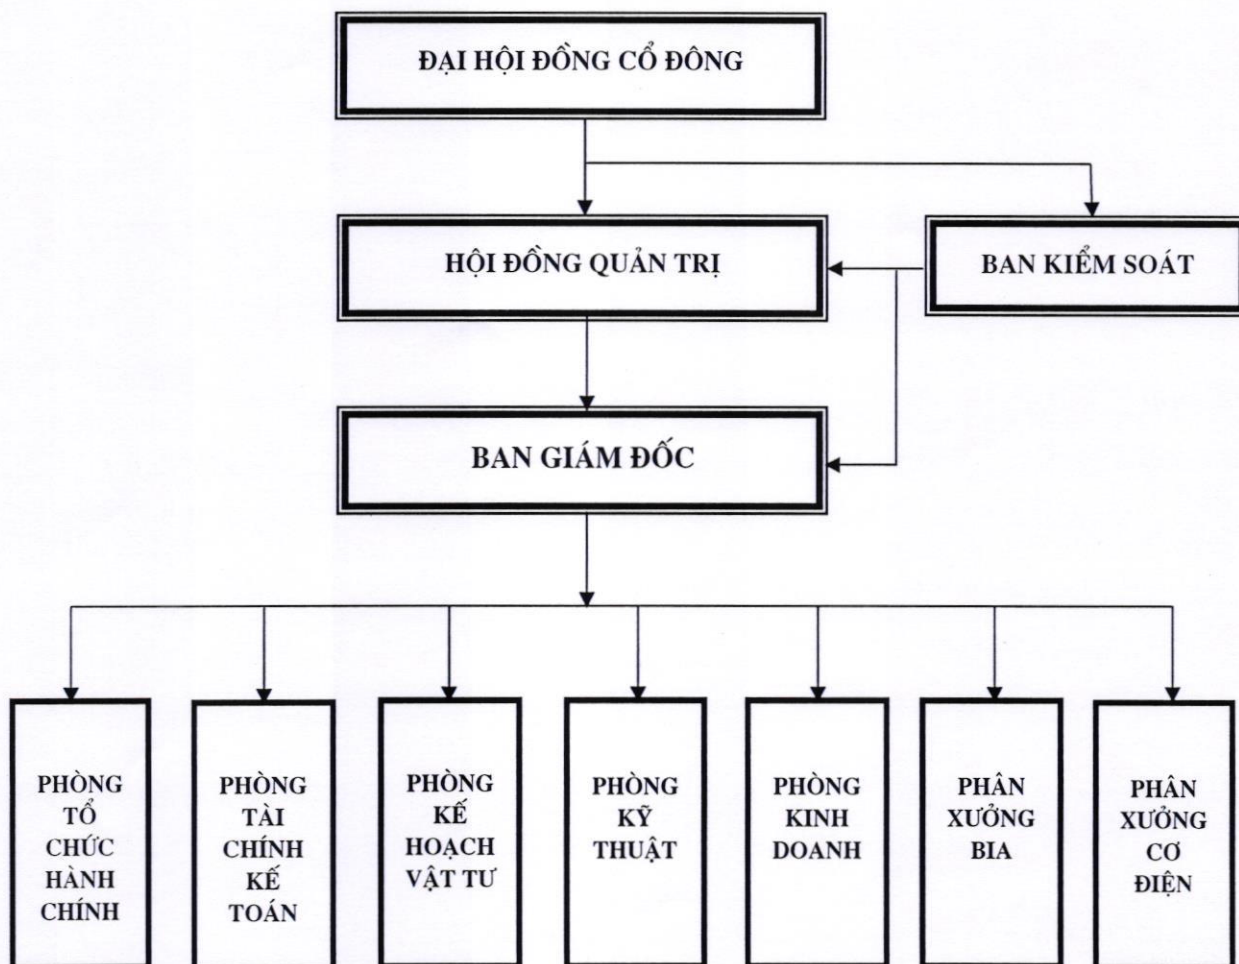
ĐẠI HỘI ĐỒNG CỔ ĐÔNG

HỘI ĐỒNG QUẢN TRỊ

BAN KIỂM SOÁT

BAN GIÁM ĐỐC

PHÒNG TỔ CHỨC HÀNH CHÍNH

PHÒNG TÀI CHÍNH KẾ TOÁN

PHÒNG KẾ HOẠCH VẬT TƯ

PHÒNG KỸ THUẬT

PHÒNG KINH DOANH

PHÂN XƯỞNG BIA

PHÂN XƯỞNG CƠ ĐIỆN